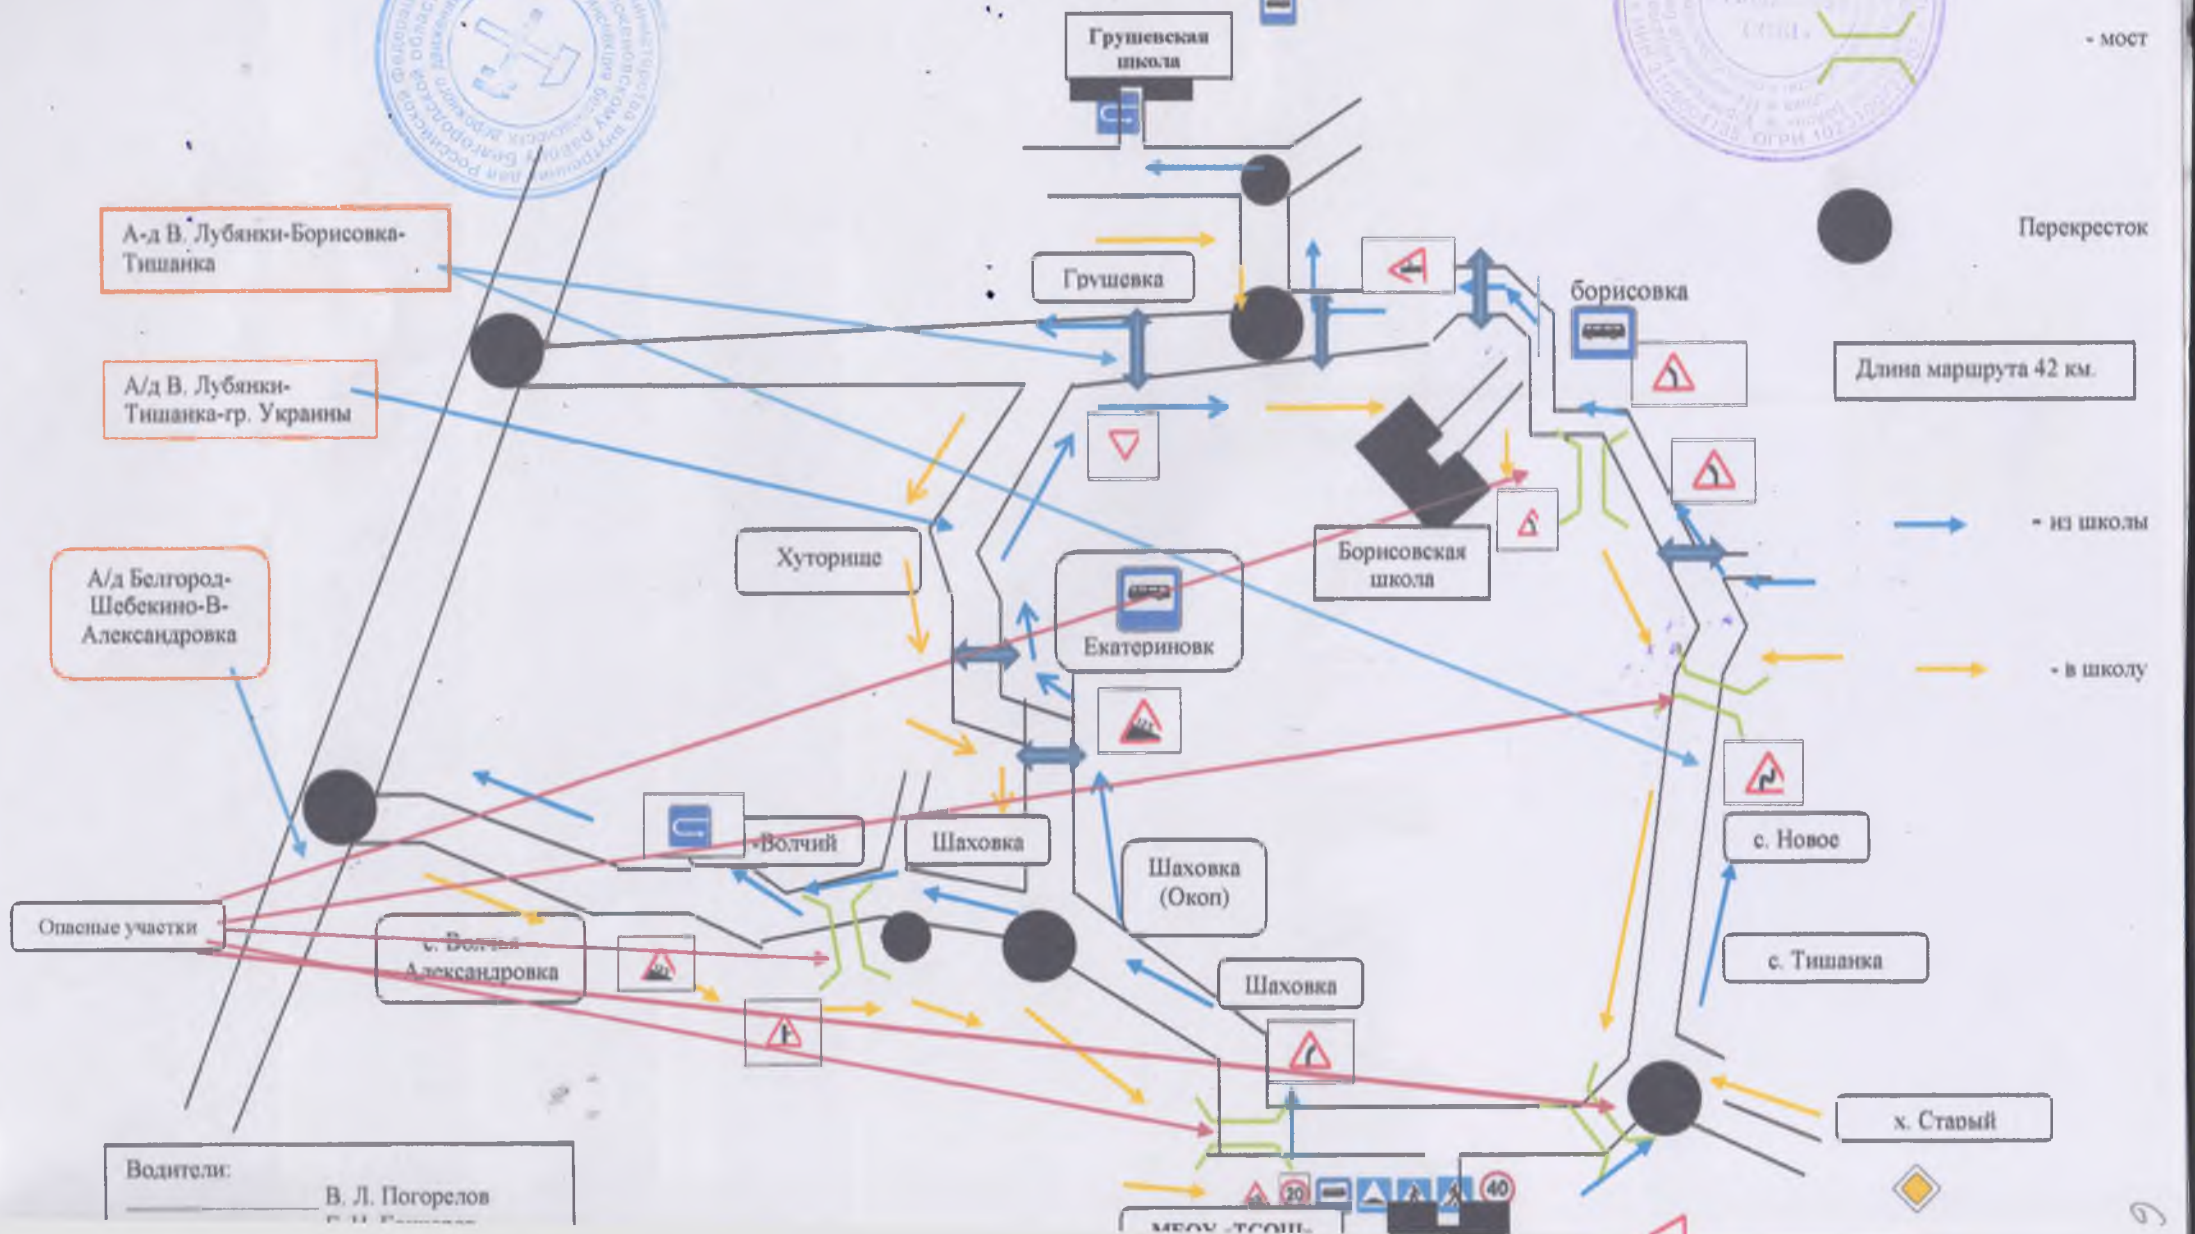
Грушевская школа

- мост

Перекресток

А-д В. Лубянки-Борисовка-Тишанка

Грушевка

борисовка

А/д В. Лубянки-Тишанка-гр. Украины

Длина маршрута 42 км.

Борисовская школа

- из школы

Хуторище

Екатериновк

А/д Белгород-Шебекино-В-Александровка

- в школу

Волчий

Шаховка

с. Новое

Шаховка (Окоп)

Опасные участки

с. Волчья Александровка

с. Тишанка

Шаховка

х. Старый

20

40

Водители:

В. Л. Погорелов

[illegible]

МБОУ «ТСОШ»